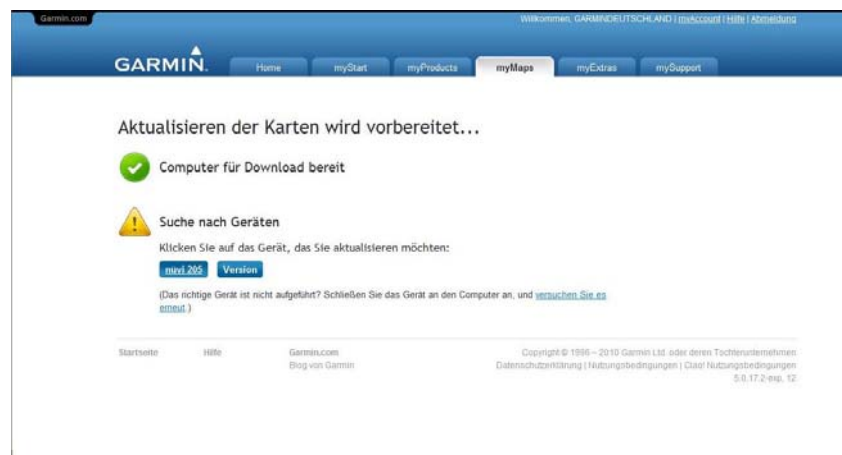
Garmin.com

Willkommen, GARMINDEUTSCHLAND | myAccount | Hilfe | Abmeldung

GARMIN.

Home | myStart | myProducts | myMaps | myExtras | mySupport

Aktualisieren der Karten wird vorbereitet...

Computer für Download bereit

Suche nach Geräten

Klicken Sie auf das Gerät, das Sie aktualisieren möchten:

nuvi 205 | Version

(Das richtige Gerät ist nicht aufgeführt? Schließen Sie das Gerät an den Computer an, und versuchen Sie es erneut.)

Startseite | Hilfe | Garmin.com | Blog von Garmin

Copyright © 1996 – 2010 Garmin Ltd. oder deren Tochterunternehmen
Datenschutzerklärung | Nutzungsbedingungen | Ciao! Nutzungsbedingungen
5.0.17.2-exp. 12